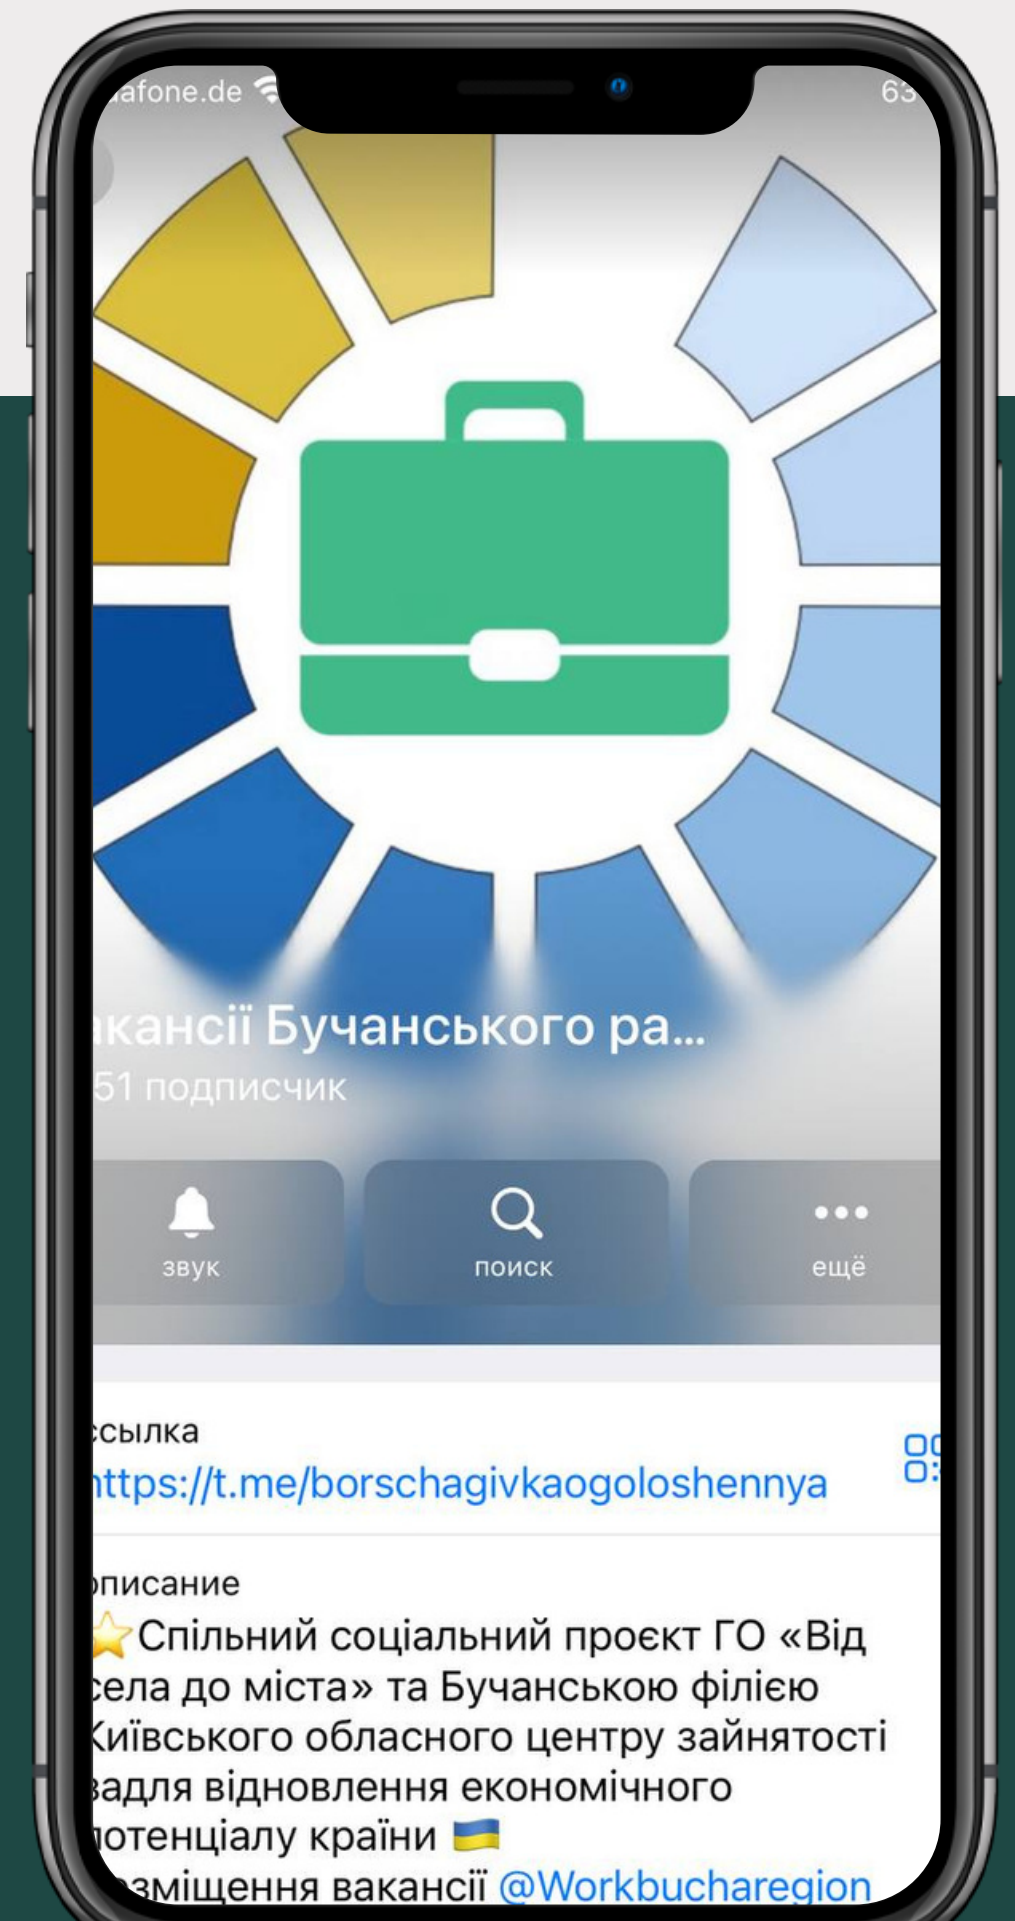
afone.de

63

акансії Бучанського ра...

51 подписчик

звук

поиск

ещё

ссылка

https://t.me/borschagivkaogoloshennya

описание

⭐Спільний соціальний проєкт ГО «Від села до міста» та Бучанською філією Київського обласного центру зайнятості задля відновлення економічного потенціалу країни

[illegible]зміщення вакансії @Workbucharegion